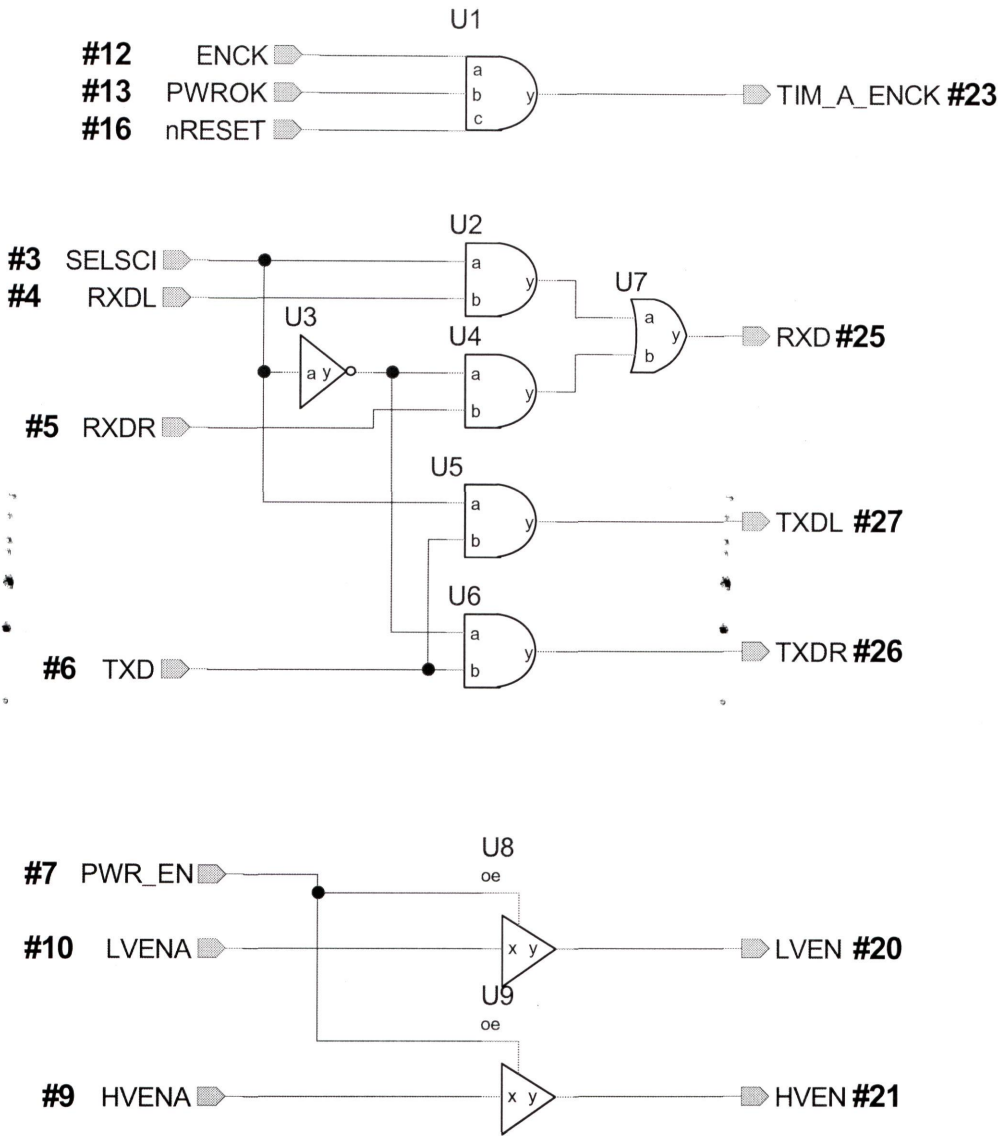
U1

#12 ENCK
#13 PWROK
#16 nRESET

a
b
c
y

TIM_A_ENCK #23

U2
#3 SELSCI
#4 RXDL
a
b
y

U7
a
b
y
RXD #25

U3
a y

U4
a
b
y

#5 RXDR

U5
a
b
y
TXDL #27

U6
a
b
y
TXDR #26

#6 TXD

U8
oe
#7 PWR_EN
#10 LVENA
x y
LVEN #20

U9
oe
#9 HVENA
x y
HVEN #21